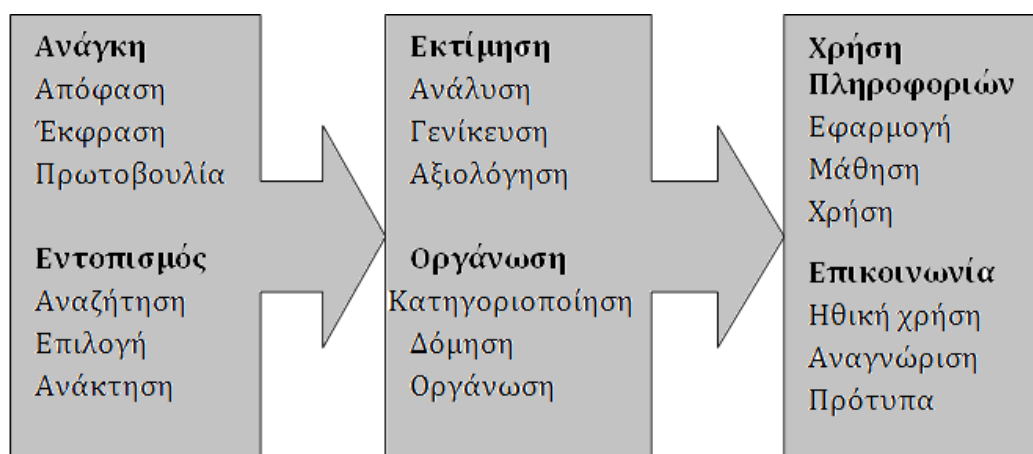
Ανάγκη
Απόφαση
Έκφραση
Πρωτοβουλία

Εντοπισμός
Αναζήτηση
Επιλογή
Ανάκτηση

Εκτίμηση
Ανάλυση
Γενίκευση
Αξιολόγηση

Οργάνωση
Κατηγοριοποίηση
Δόμηση
Οργάνωση

Χρήση Πληροφοριών
Εφαρμογή
Μάθηση
Χρήση

Επικοινωνία
Ηθική χρήση
Αναγνώριση
Πρότυπα